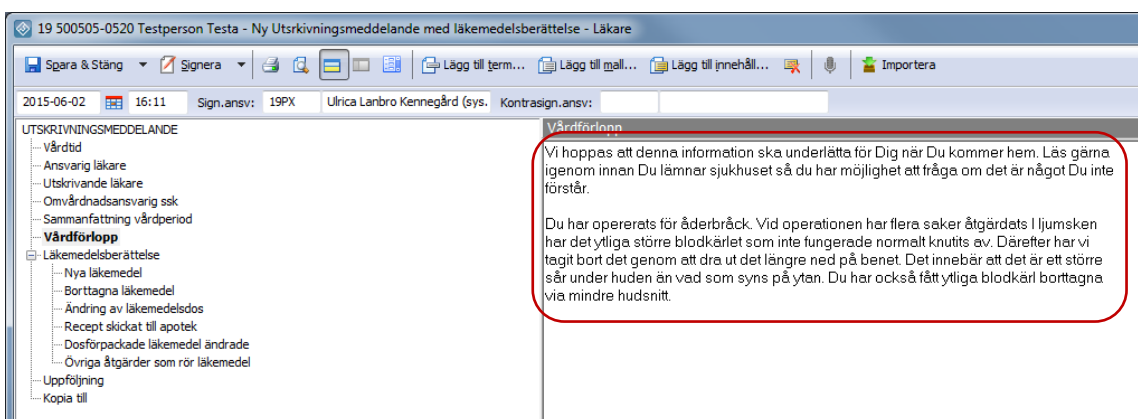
19 500505-0520 Testperson Testa - Ny Utskrivningsmeddelande med läkemedelsberättelse - Läkare

Spara & Stäng Signera Lägg till term... Lägg till mall... Lägg till innehåll... Importera

2015-06-02 16:11 Sign.ansv: 19PX Ulrica Lanbro Kennegård (sys. Kontrasign.ansv:

UTSKRIVNINGSMEDDELANDE
Vårdtid
Ansvarig läkare
Utskrivande läkare
Omvårdnadsansvarig ssk
Sammanfattning vårdperiod
Vårdförlopp
Läkemedelsberättelse
Nya läkemedel
Borttagna läkemedel
Ändring av läkemedelsdos
Recept skickat till apotek
Dosförpackade läkemedel ändrade
Övriga åtgärder som rör läkemedel
Uppföljning
Kopia till

Vårdförlopp

Vi hoppas att denna information ska underlätta för Dig när Du kommer hem. Läs gärna igenom innan Du lämnar sjukhuset så du har möjlighet att fråga om det är något Du inte förstår.

Du har opererats för åderbråck. Vid operationen har flera saker åtgärdats I ljumsken har det ytliga större blodkärlet som inte fungerade normalt knutits av. Därefter har vi tagit bort det genom att dra ut det längre ned på benet. Det innebär att det är ett större sår under huden än vad som syns på ytan. Du har också fått ytliga blodkärl borttagna via mindre hudsnitt.